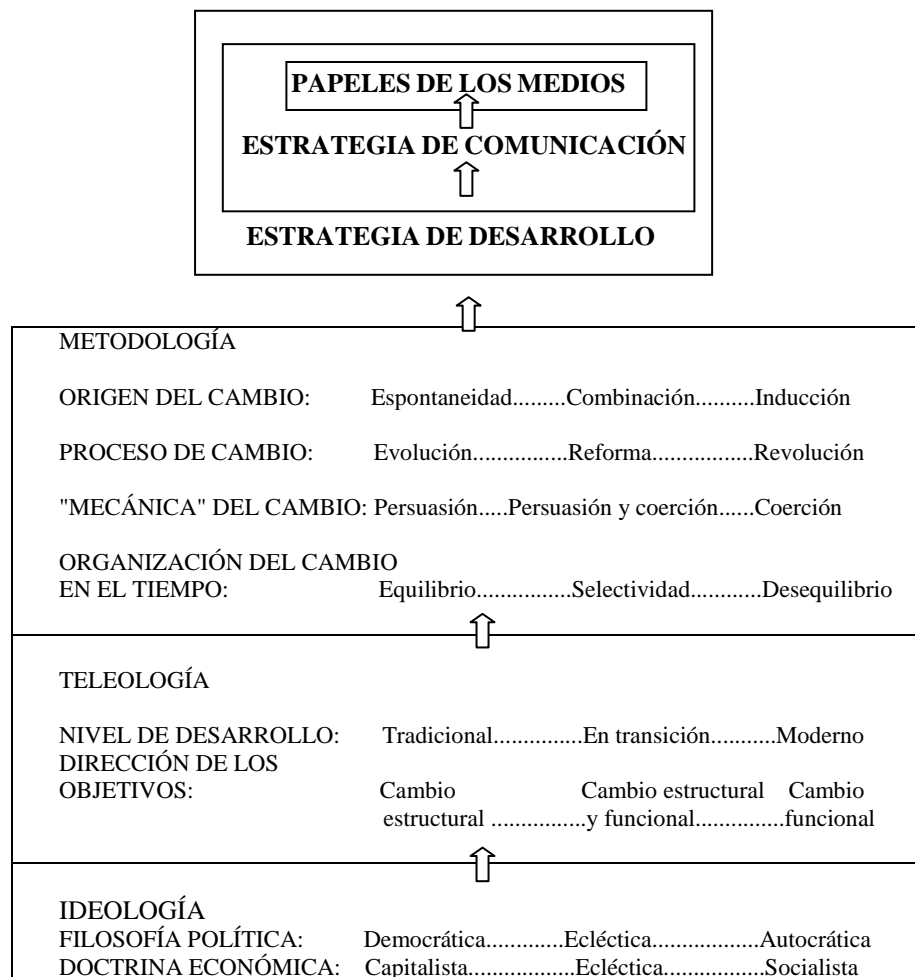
PAPELES DE LOS MEDIOS

ESTRATEGIA DE COMUNICACIÓN

ESTRATEGIA DE DESARROLLO

METODOLOGÍA

ORIGEN DEL CAMBIO: Espontaneidad.........Combinación..........Inducción

PROCESO DE CAMBIO: Evolución................Reforma................Revolución

"MECÁNICA" DEL CAMBIO: Persuasión.....Persuasión y coerción......Coerción

ORGANIZACIÓN DEL CAMBIO EN EL TIEMPO: Equilibrio................Selectividad............Desequilibrio

TELEOLOGÍA

NIVEL DE DESARROLLO: Tradicional..............En transición...........Moderno
DIRECCIÓN DE LOS OBJETIVOS: Cambio estructural ................Cambio estructural y funcional...............Cambio funcional

IDEOLOGÍA
FILOSOFÍA POLÍTICA: Democrática.............Ecléctica..................Autocrática
DOCTRINA ECONÓMICA: Capitalista.................Ecléctica................Socialista